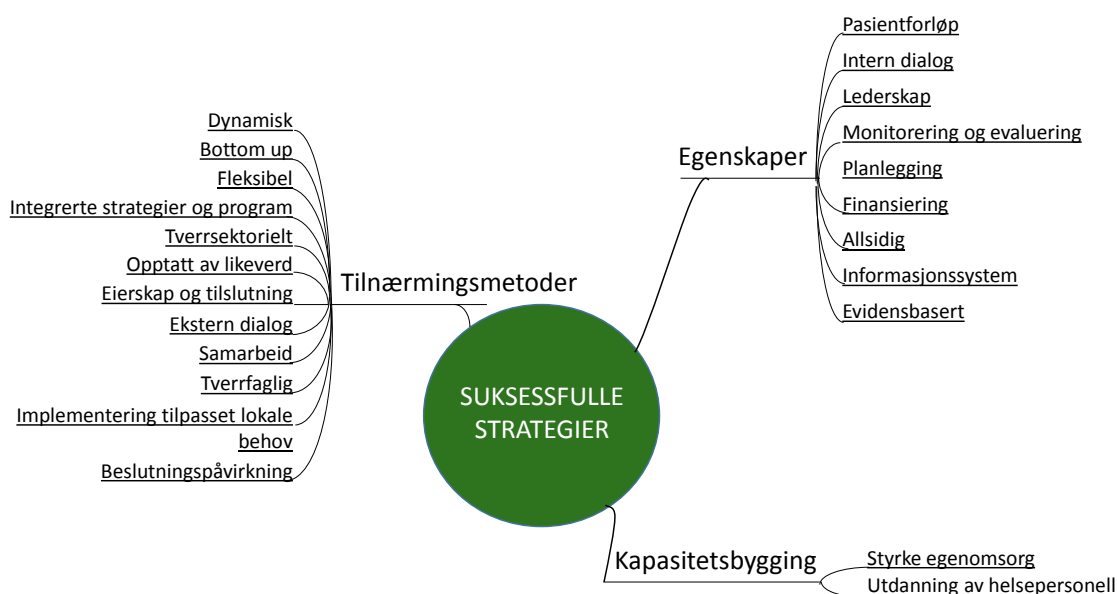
SUKSESSFULLE STRATEGIER

Tilnærmingsmetoder

Dynamisk
Bottom up
Fleksibel
Integrerte strategier og program
Tverrsektorielt
Opptatt av likeverd
Eierskap og tilslutning
Ekstern dialog
Samarbeid
Tverrfaglig
Implementering tilpasset lokale behov
Beslutningspåvirkning

Egenskaper

Pasientforløp
Intern dialog
Lederskap
Monitorering og evaluering
Planlegging
Finansiering
Allsidig
Informasjonssystem
Evidensbasert

Kapasitetsbygging

Styrke egenomsorg
Utdanning av helsepersonell